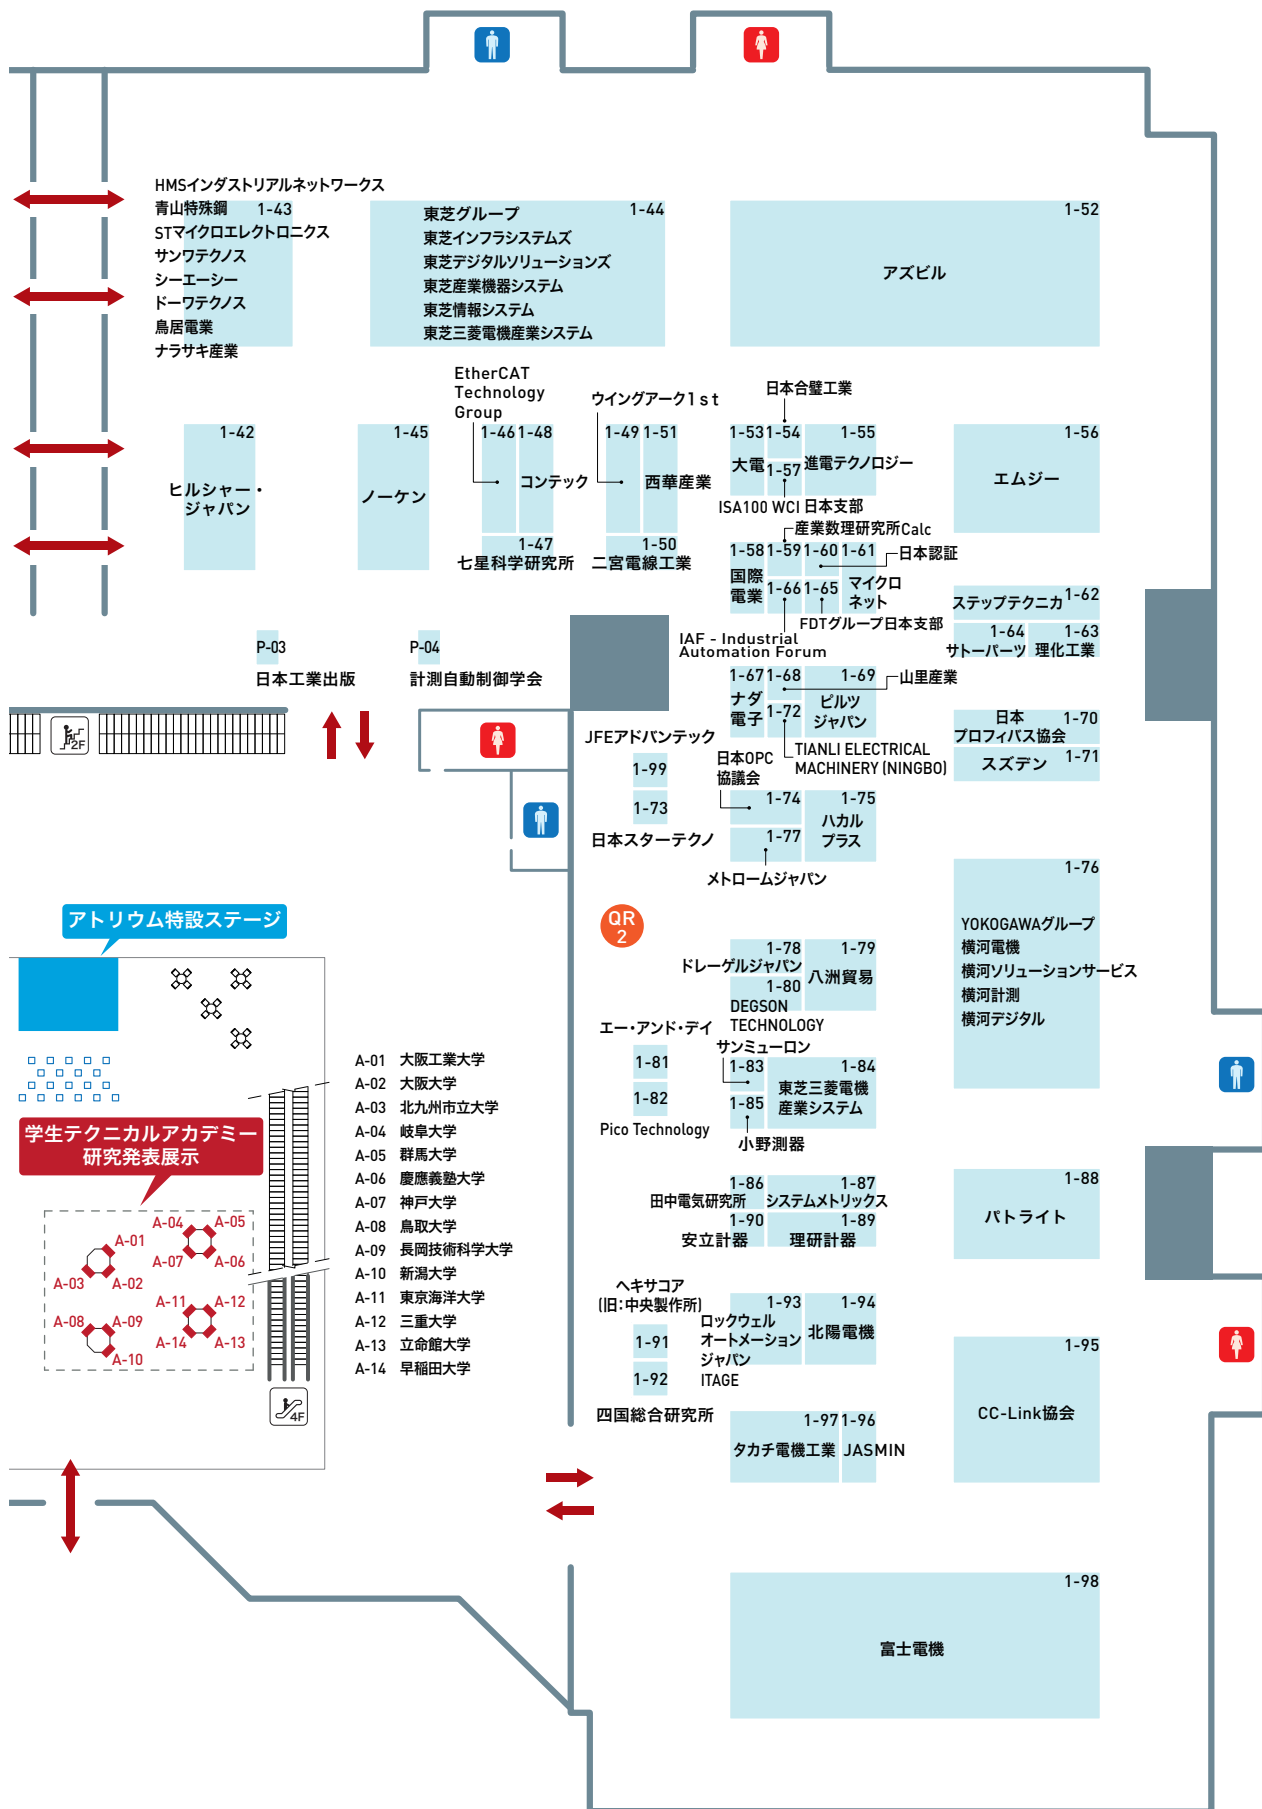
HMSインダストリアルネットワークス
青山特殊鋼 1-43
STマイクロエレクトロニクス
サンワテクノス
シーエーシー
ドーワテクノス
鳥居電業
ナラサキ産業

1-44
東芝グループ
東芝インフラシステムズ
東芝デジタルソリューションズ
東芝産業機器システム
東芝情報システム
東芝三菱電機産業システム

1-52
アズビル

EtherCAT Technology Group
ウイングアーク1st
日本合蟹工業

1-42
ヒルシャー・ジャパン

1-45
ノーケン

1-46 1-48
コンテック
1-47
七星科学研究所

1-49 1-51
西華産業
1-50
二宮電線工業

1-53 1-54 1-55
大電 1-57 進電テクノロジー
ISA100 WCI 日本支部

1-56
エムジー

産業数理研究所Calc
1-58 1-59 1-60 1-61 日本認証
国際電業 1-66 1-65 マイクロネット
FDTグループ日本支部

ステップテクニカ 1-62
1-64 1-63
サトーパーツ 理化工業

P-03
日本工業出版

P-04
計測自動制御学会

2F

IAF - Industrial Automation Forum
1-67 1-68 1-69 山里産業
ナダ電子 1-72 ピルツジャパン
TIANLI ELECTRICAL MACHINERY (NINGBO)

日本 1-70
プロフィバス協会
スズデン 1-71

JFEアドバンテック
1-99
日本OPC協議会
1-73
1-74 1-75
ハカルプラス
1-77
日本スターテクノ
メトロームジャパン

1-76
YOKOGAWAグループ
横河電機
横河ソリューションサービス
横河計測
横河デジタル

アトリウム特設ステージ

QR 2

1-78 1-79
ドレーゲルジャパン 八洲貿易
1-80
DEGSON TECHNOLOGY
エー・アンド・デイ
サンミューロン
1-81
1-83 1-84
東芝三菱電機産業システム
1-82
1-85
Pico Technology
小野測器

学生テクニカルアカデミー
研究発表展示

A-04 A-05
A-01
A-07 A-06
A-03 A-02
A-11 A-12
A-08 A-09
A-14 A-13
A-10

A-01 大阪工業大学
A-02 大阪大学
A-03 北九州市立大学
A-04 岐阜大学
A-05 群馬大学
A-06 慶應義塾大学
A-07 神戸大学
A-08 鳥取大学
A-09 長岡技術科学大学
A-10 新潟大学
A-11 東京海洋大学
A-12 三重大学
A-13 立命館大学
A-14 早稲田大学

1-86 1-87
田中電気研究所 システムメトリックス
1-90 1-89
安立計器 理研計器

1-88
パトライト

ヘキサコア
(旧:中央製作所)
1-93 1-94
ロックウェル オートメーション ジャパン
北陽電機
1-91
1-92
ITAGE

1-95
CC-Link協会

4F

四国総合研究所
1-97 1-96
タカチ電機工業 JASMIN

1-98
富士電機